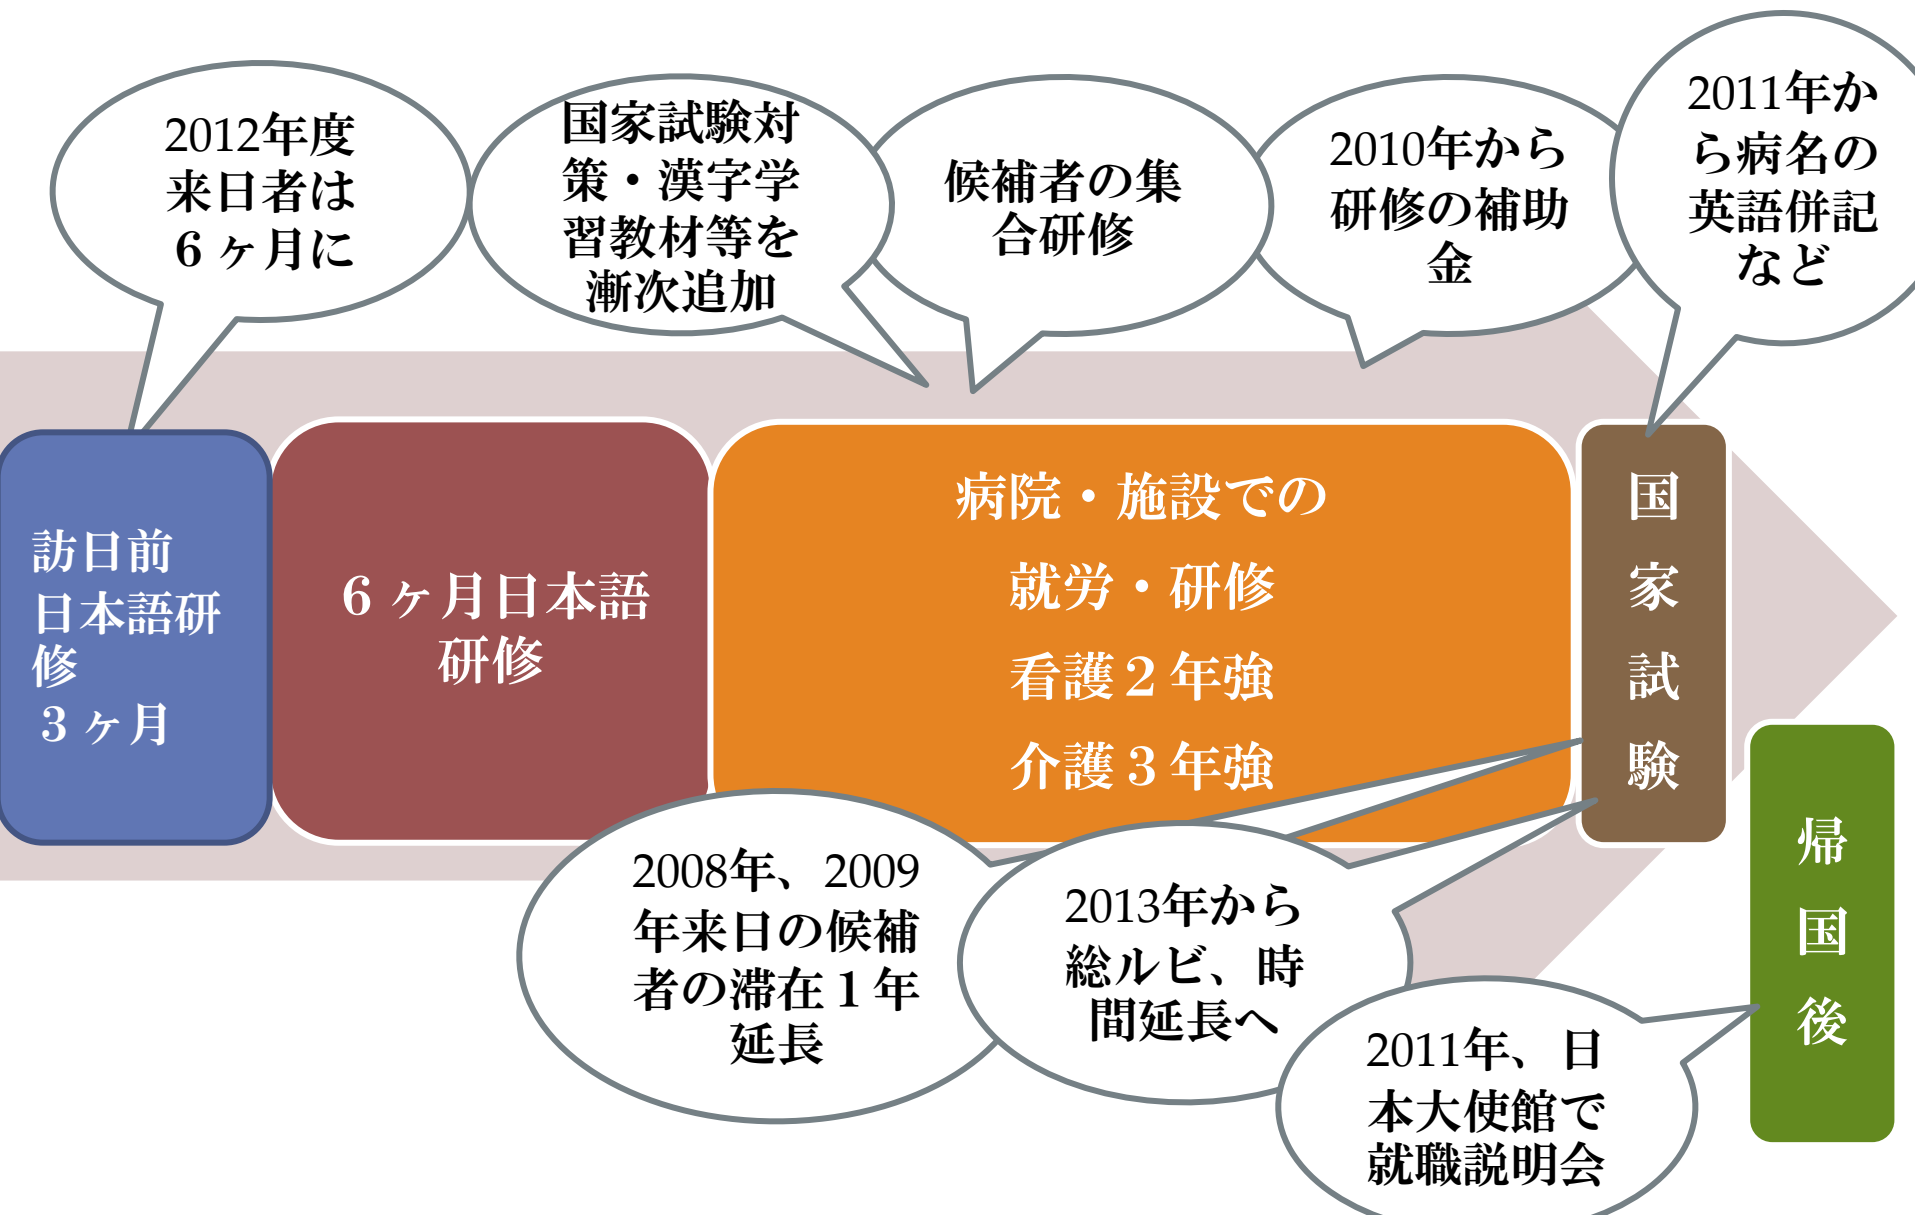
2012年度来日者は６ヶ月に

国家試験対策・漢字学習教材等を漸次追加

候補者の集合研修

2010年から研修の補助金

2011年から病名の英語併記など

訪日前日本語研修３ヶ月

６ヶ月日本語研修

病院・施設での就労・研修
看護２年強
介護３年強

国家試験

帰国後

2008年、2009年来日の候補者の滞在１年延長

2013年から総ルビ、時間延長へ

2011年、日本大使館で就職説明会